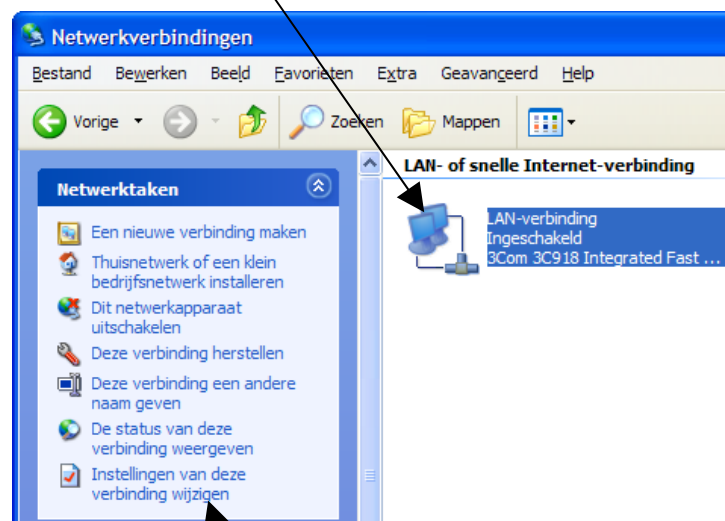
Netwerkverbindingen

Bestand Bewerken Beeld Favorieten Extra Geavanceerd Help

Vorige Zoeken Mappen

Netwerktaken

Een nieuwe verbinding maken

Thuisnetwerk of een klein bedrijfsnetwerk installeren

Dit netwerkapparaat uitschakelen

Deze verbinding herstellen

Deze verbinding een andere naam geven

De status van deze verbinding weergeven

Instellingen van deze verbinding wijzigen

LAN- of snelle Internet-verbinding

LAN-verbinding
Ingeschakeld
3Com 3C918 Integrated Fast ...